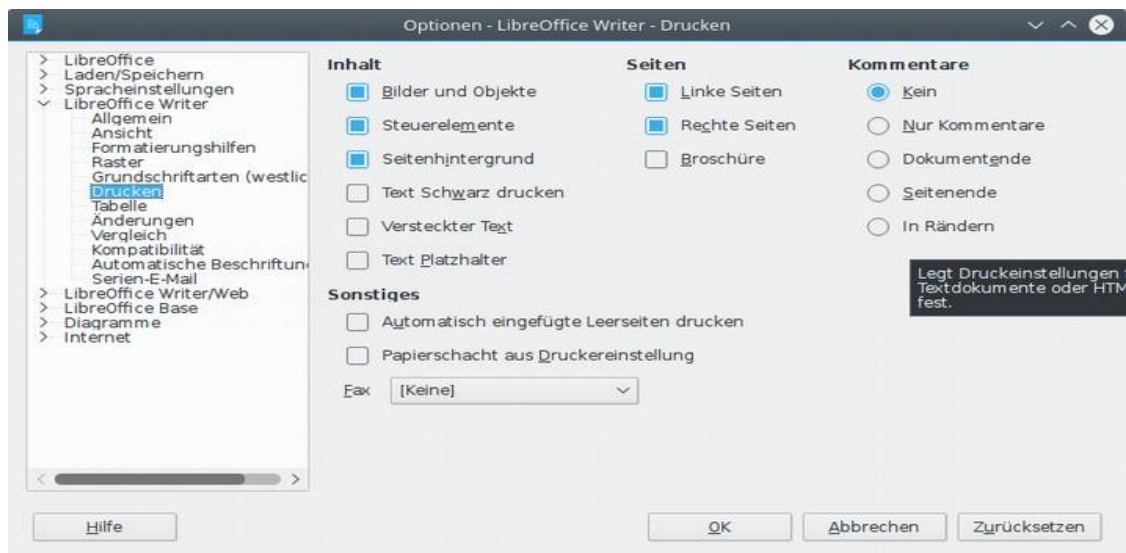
Optionen - LibreOffice Writer - Drucken

LibreOffice
Laden/Speichern
Spracheinstellungen
LibreOffice Writer
Allgemein
Ansicht
Formatierungshilfen
Raster
Grundschriftarten (westlic
Drucken
Tabelle
Änderungen
Vergleich
Kompatibilität
Automatische Beschriftun
Serien-E-Mail
LibreOffice Writer/Web
LibreOffice Base
Diagramme
Internet

Inhalt
Bilder und Objekte
Steuerelemente
Seitenhintergrund
Text Schwarz drucken
Versteckter Text
Text Platzhalter

Seiten
Linke Seiten
Rechte Seiten
Broschüre

Kommentare
Kein
Nur Kommentare
Dokumentende
Seitenende
In Rändern

Legt Druckeinstellungen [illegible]
Textdokumente oder HTM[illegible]
fest.

Sonstiges
Automatisch eingefügte Leerseiten drucken
Papierschacht aus Druckereinstellung
Fax [Keine]

Hilfe
OK
Abbrechen
Zurücksetzen